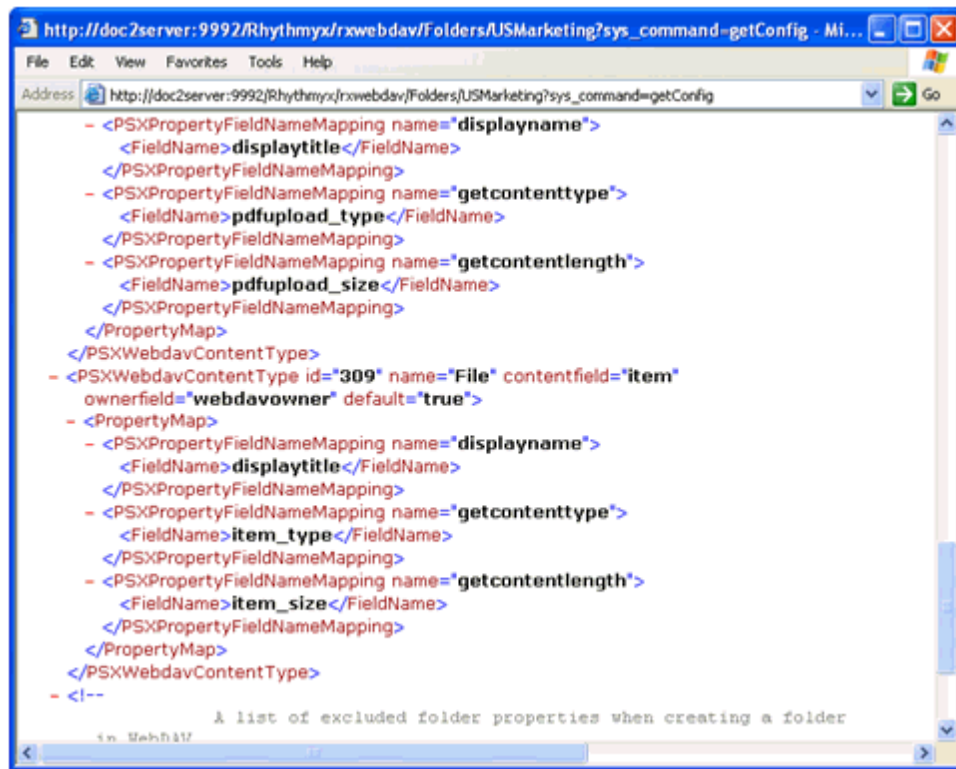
http://doc2server:9992/Rhythmyx/rxwebdav/Folders/USMarketing?sys_command=getConfig - Mi...

File Edit View Favorites Tools Help

Address http://doc2server:9992/Rhythmyx/rxwebdav/Folders/USMarketing?sys_command=getConfig Go

- <PSXPropertyFieldNameMapping name="displayname">
<FieldName>displaytitle</FieldName>
</PSXPropertyFieldNameMapping>
- <PSXPropertyFieldNameMapping name="getcontenttype">
<FieldName>pdfupload_type</FieldName>
</PSXPropertyFieldNameMapping>
- <PSXPropertyFieldNameMapping name="getcontentlength">
<FieldName>pdfupload_size</FieldName>
</PSXPropertyFieldNameMapping>
</PropertyMap>
</PSXWebdavContentType>
- <PSXWebdavContentType id="309" name="File" contentfield="item" ownerfield="webdavowner" default="true">
- <PropertyMap>
- <PSXPropertyFieldNameMapping name="displayname">
<FieldName>displaytitle</FieldName>
</PSXPropertyFieldNameMapping>
- <PSXPropertyFieldNameMapping name="getcontenttype">
<FieldName>item_type</FieldName>
</PSXPropertyFieldNameMapping>
- <PSXPropertyFieldNameMapping name="getcontentlength">
<FieldName>item_size</FieldName>
</PSXPropertyFieldNameMapping>
</PropertyMap>
</PSXWebdavContentType>
- <!--
A list of excluded folder properties when creating a folder in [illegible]